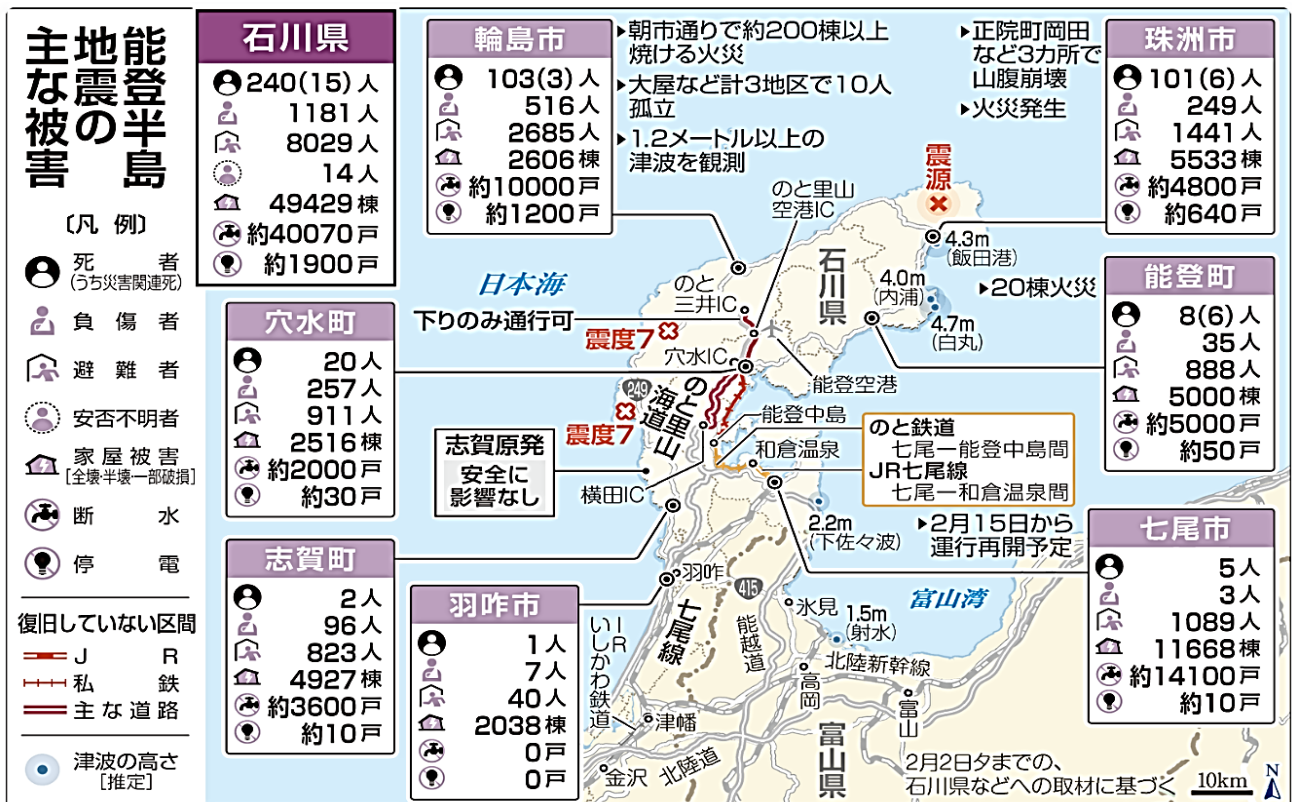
能登半島地震の主な被害

〔凡例〕
死者（うち災害関連死）
負傷者
避難者
安否不明者
家屋被害［全壊・半壊・一部破損］
断水
停電

復旧していない区間
JR
私鉄
主な道路

津波の高さ［推定］

石川県
240(15)人
1181人
8029人
14人
49429棟
約40070戸
約1900戸

輪島市
103(3)人
516人
2685人
2606棟
約10000戸
約1200戸

▶朝市通りで約200棟以上焼ける火災
▶大屋など計3地区で10人孤立
▶1.2メートル以上の津波を観測

▶正院町岡田など3カ所で山腹崩壊
▶火災発生

珠洲市
101(6)人
249人
1441人
5533棟
約4800戸
約640戸

能登町
8(6)人
35人
888人
5000棟
約5000戸
約50戸

穴水町
20人
257人
911人
2516棟
約2000戸
約30戸

志賀町
2人
96人
823人
4927棟
約3600戸
約10戸

羽咋市
1人
7人
40人
2038棟
0戸
0戸

七尾市
5人
3人
1089人
11668棟
約14100戸
約10戸

日本海
のと里山空港IC
のと三井IC
下りのみ通行可
震度7
穴水IC
震源
4.3m（飯田港）
4.0m（内浦）
4.7m（白丸）
▶20棟火災
石川県
能登空港
能登中島
和倉温泉
のと里山海道
249
震度7
志賀原発
安全に影響なし
横田IC
のと鉄道 七尾ー能登中島間
JR七尾線 七尾ー和倉温泉間
▶2月15日から運行再開予定
2.2m（下佐々波）
富山湾
羽咋
415
IRいしかわ鉄道
七尾線
能越道
氷見
1.5m（射水）
北陸新幹線
高岡
富山
津幡
金沢
北陸道
富山県
2月2日夕までの、石川県などへの取材に基づく
10km
N